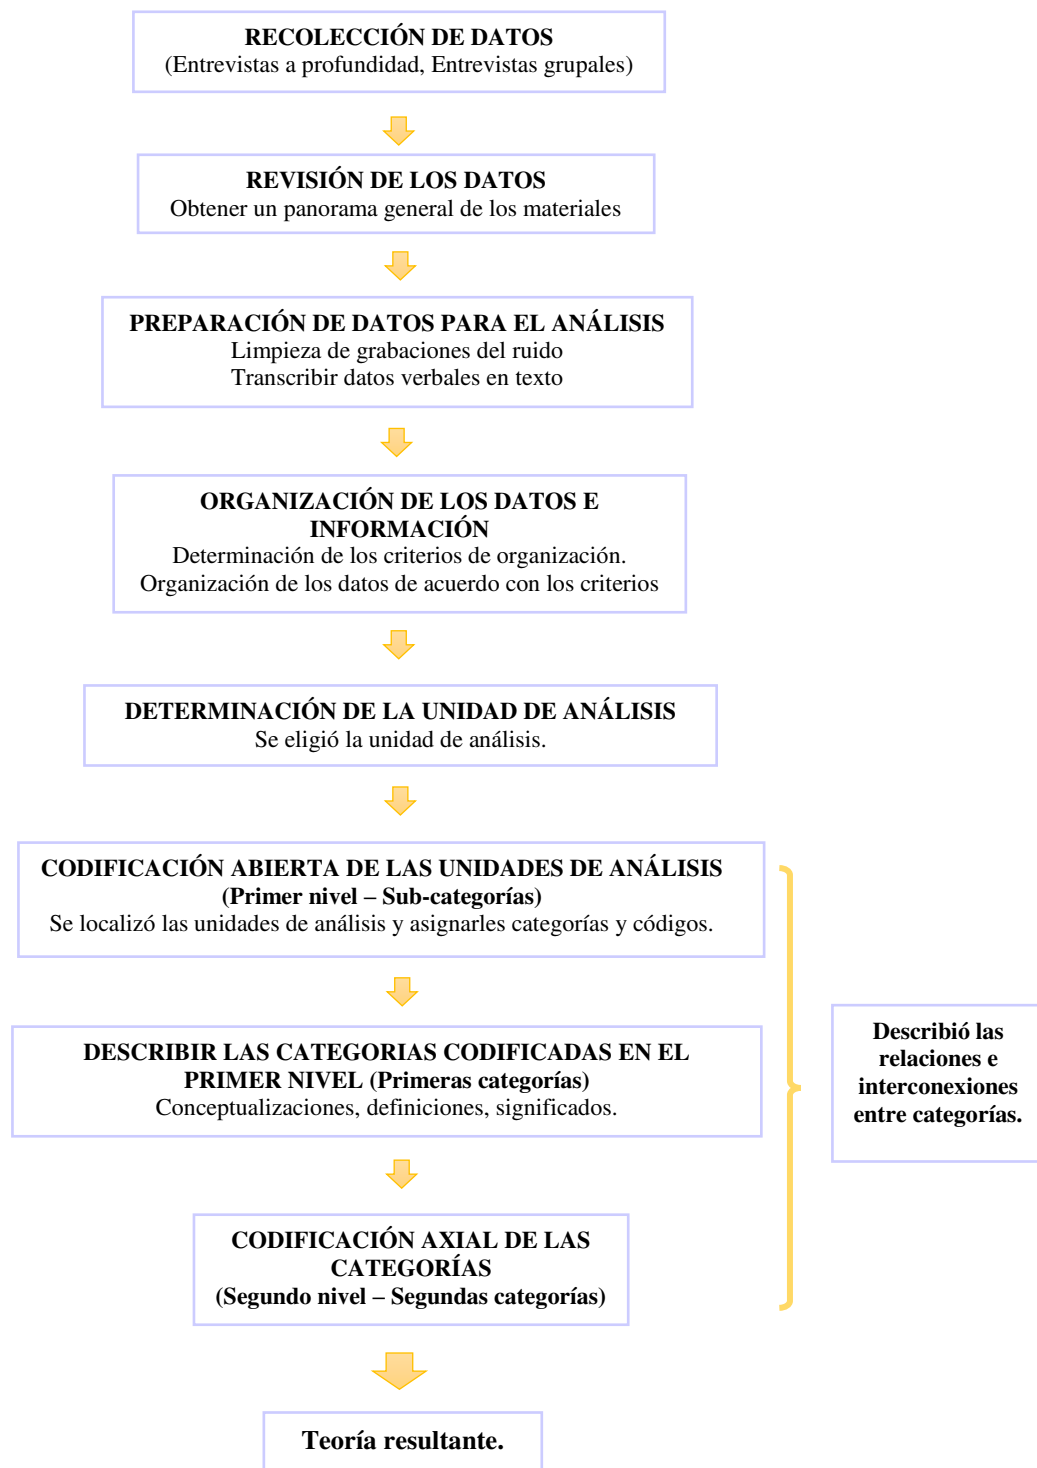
RECOLECCIÓN DE DATOS
(Entrevistas a profundidad, Entrevistas grupales)

REVISIÓN DE LOS DATOS
Obtener un panorama general de los materiales

PREPARACIÓN DE DATOS PARA EL ANÁLISIS
Limpieza de grabaciones del ruido
Transcribir datos verbales en texto

ORGANIZACIÓN DE LOS DATOS E INFORMACIÓN
Determinación de los criterios de organización.
Organización de los datos de acuerdo con los criterios

DETERMINACIÓN DE LA UNIDAD DE ANÁLISIS
Se eligió la unidad de análisis.

CODIFICACIÓN ABIERTA DE LAS UNIDADES DE ANÁLISIS
(Primer nivel – Sub-categorías)
Se localizó las unidades de análisis y asignarles categorías y códigos.

DESCRIBIR LAS CATEGORIAS CODIFICADAS EN EL PRIMER NIVEL (Primeras categorías)
Conceptualizaciones, definiciones, significados.

CODIFICACIÓN AXIAL DE LAS CATEGORÍAS
(Segundo nivel – Segundas categorías)

Describió las relaciones e interconexiones entre categorías.

Teoría resultante.